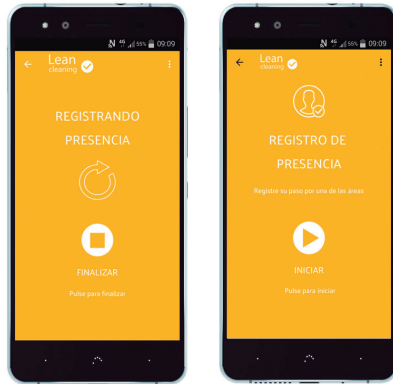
4G 55% 09:09

Lean cleaning

REGISTRANDO PRESENCIA

FINALIZAR

Pulse para finalizar

4G 56% 09:09

Lean cleaning

REGISTRO DE PRESENCIA

Registre su paso por una de las áreas

INICIAR

Pulse para iniciar